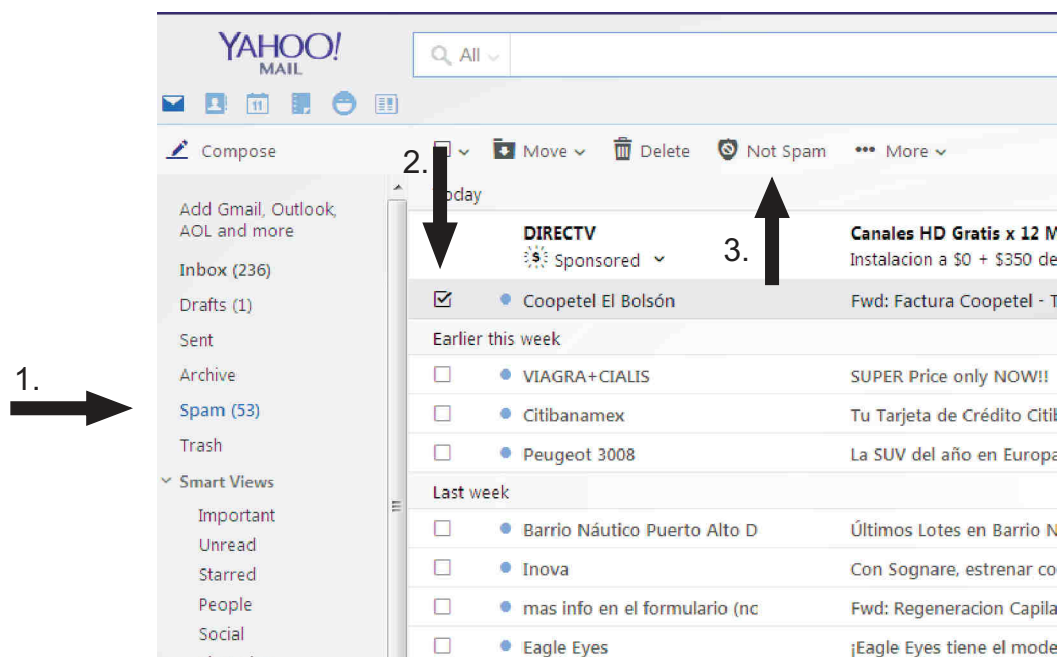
YAHOO!
MAIL

All

Compose

Move Delete Not Spam More

2.
Today

Add Gmail, Outlook, AOL and more
Inbox (236)
Drafts (1)
Sent
Archive
Spam (53)
Trash
Smart Views
Important
Unread
Starred
People
Social

1.

3.

| | | |
|---|---|---|
| | DIRECTV Sponsored | Canales HD Gratis x 12 M Instalacion a \$0 + \$350 de |
| ☑ | Coopetel El Bolsón | Fwd: Factura Coopetel - T |

Earlier this week

| | | |
|---|---|---|
| ☐ | VIAGRA+CIALIS | SUPER Price only NOW!! |
| ☐ | Citibanamex | Tu Tarjeta de Crédito Citib |
| ☐ | Peugeot 3008 | La SUV del año en Europa |

Last week

| | | |
|---|---|---|
| ☐ | Barrio Náutico Puerto Alto D | Últimos Lotes en Barrio N |
| ☐ | Inova | Con Sognare, estrenar co |
| ☐ | mas info en el formulario (nc | Fwd: Regeneracion Capila |
| ☐ | Eagle Eyes | ¡Eagle Eyes tiene el mode |